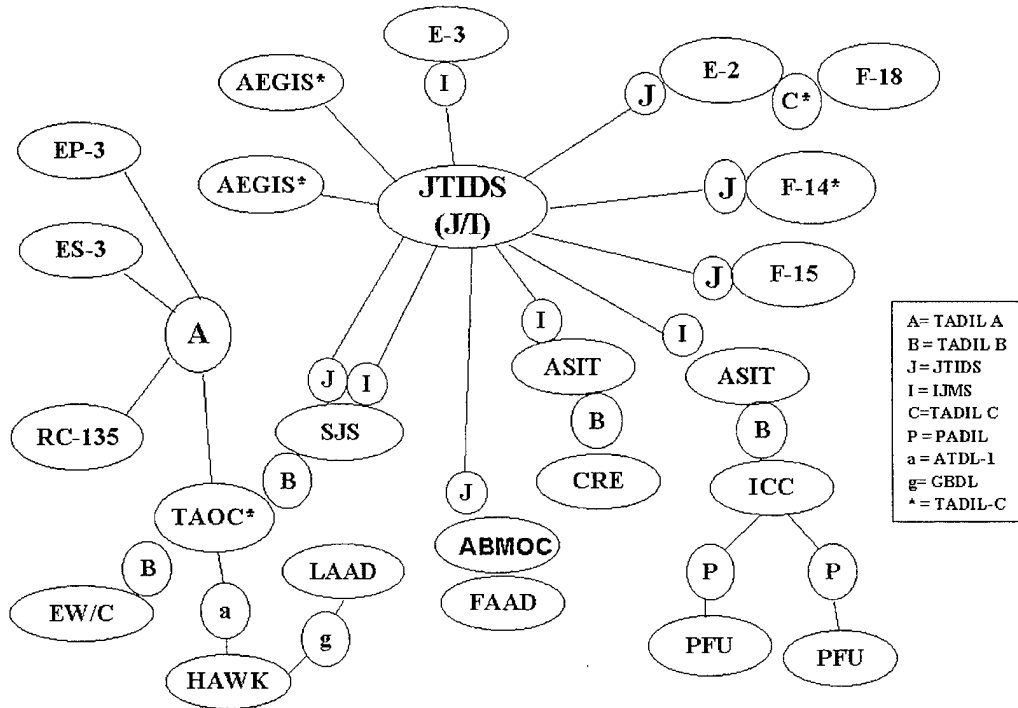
E-3

I

AEGIS*

J

E-2

C*

F-18

EP-3

AEGIS*

JTIDS (J/I)

J

F-14*

ES-3

J

F-15

A

I

I

A= TADIL A
B = TADIL B
J = JTIDS
I = IJMS
C=TADIL C
P = PADIL
a = ATDL-1
g= GBDL
* = TADIL-C

J

I

ASIT

ASIT

RC-135

SJS

B

B

B

CRE

J

ICC

TAOC*

ABMOC

FAAD

B

LAAD

P

P

EW/C

a

g

PFU

PFU

HAWK